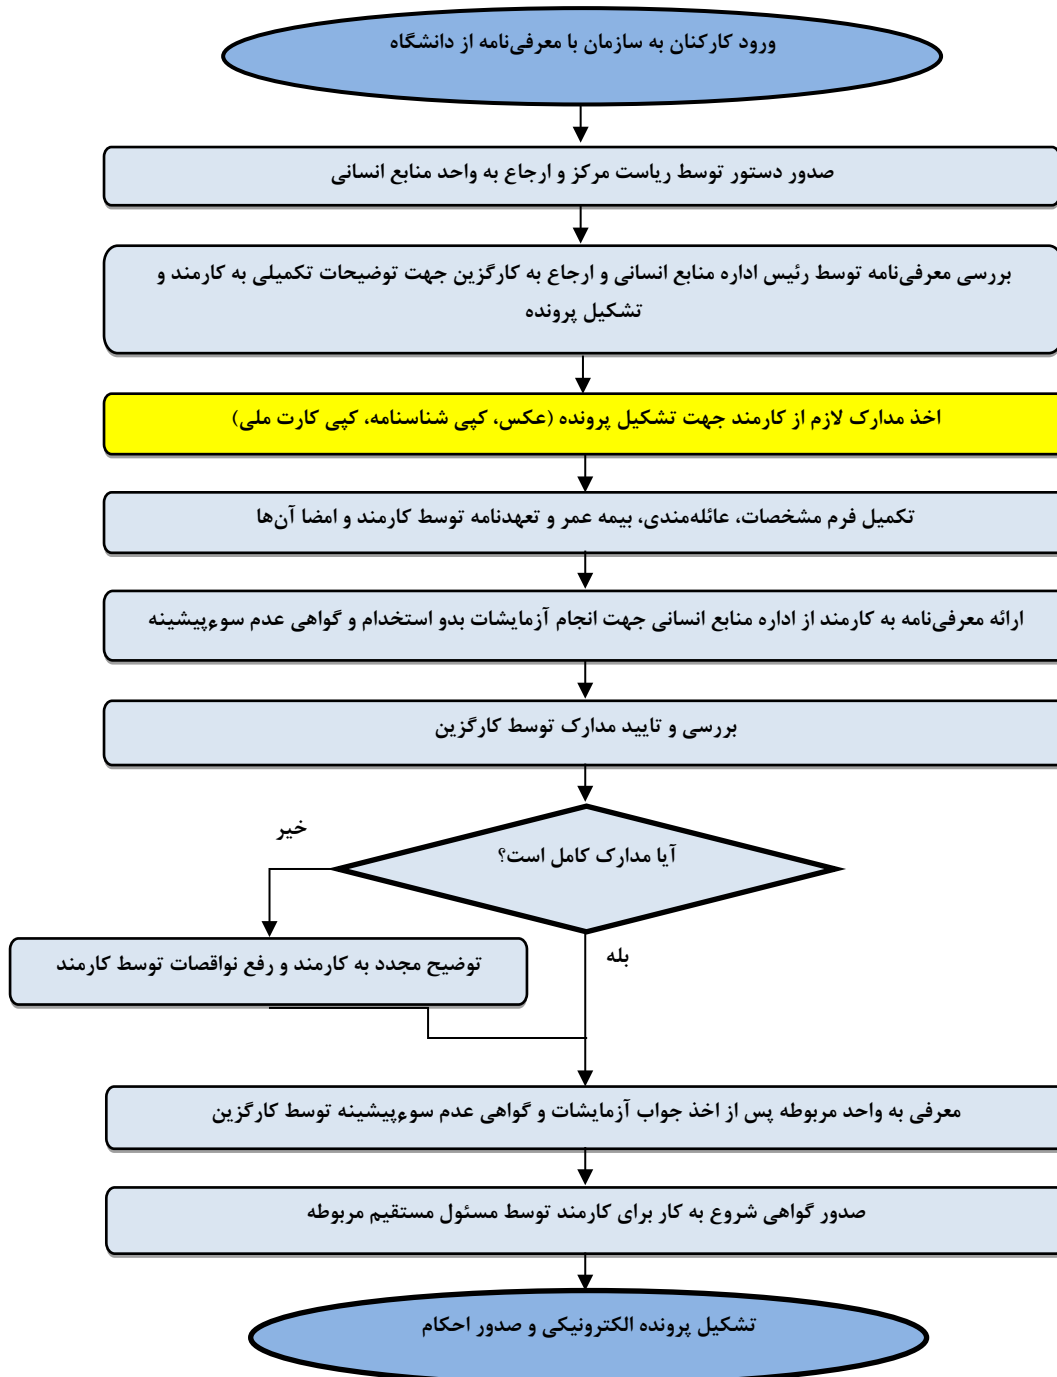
ورود کارکنان به سازمان با معرفی‌نامه از دانشگاه

صدور دستور توسط ریاست مرکز و ارجاع به واحد منابع انسانی

بررسی معرفی‌نامه توسط رئیس اداره منابع انسانی و ارجاع به کارگزین جهت توضیحات تکمیلی به کارمند و تشکیل پرونده

اخذ مدارک لازم از کارمند جهت تشکیل پرونده (عکس، کپی شناسنامه، کپی کارت ملی)

تکمیل فرم مشخصات، عائله‌مندی، بیمه عمر و تعهدنامه توسط کارمند و امضا آن‌ها

ارائه معرفی‌نامه به کارمند از اداره منابع انسانی جهت انجام آزمایشات بدو استخدام و گواهی عدم سوءپیشینه

بررسی و تایید مدارک توسط کارگزین

آیا مدارک کامل است؟

خیر

توضیح مجدد به کارمند و رفع نواقصات توسط کارمند

بله

معرفی به واحد مربوطه پس از اخذ جواب آزمایشات و گواهی عدم سوءپیشینه توسط کارگزین

صدور گواهی شروع به کار برای کارمند توسط مسئول مستقیم مربوطه

تشکیل پرونده الکترونیکی و صدور احکام